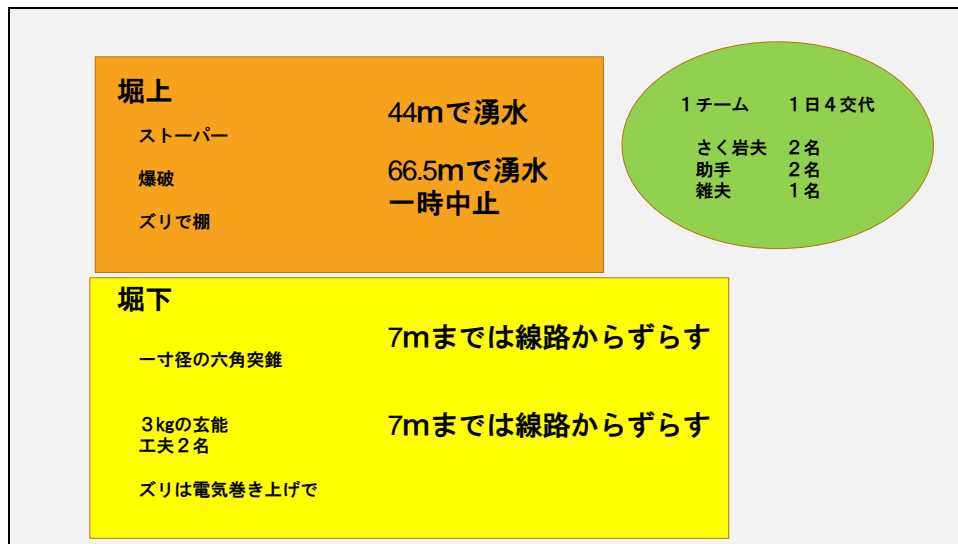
堀上

ストーパー

爆破

ズリで棚

44mで湧水

66.5mで湧水
一時中止

１チーム　　１日４交代

さく岩夫　２名
助手　　　２名
雑夫　　　１名

堀下

一寸径の六角突錐

３kgの玄能
工夫２名

ズリは電気巻き上げで

7mまでは線路からずらす

7mまでは線路からずらす